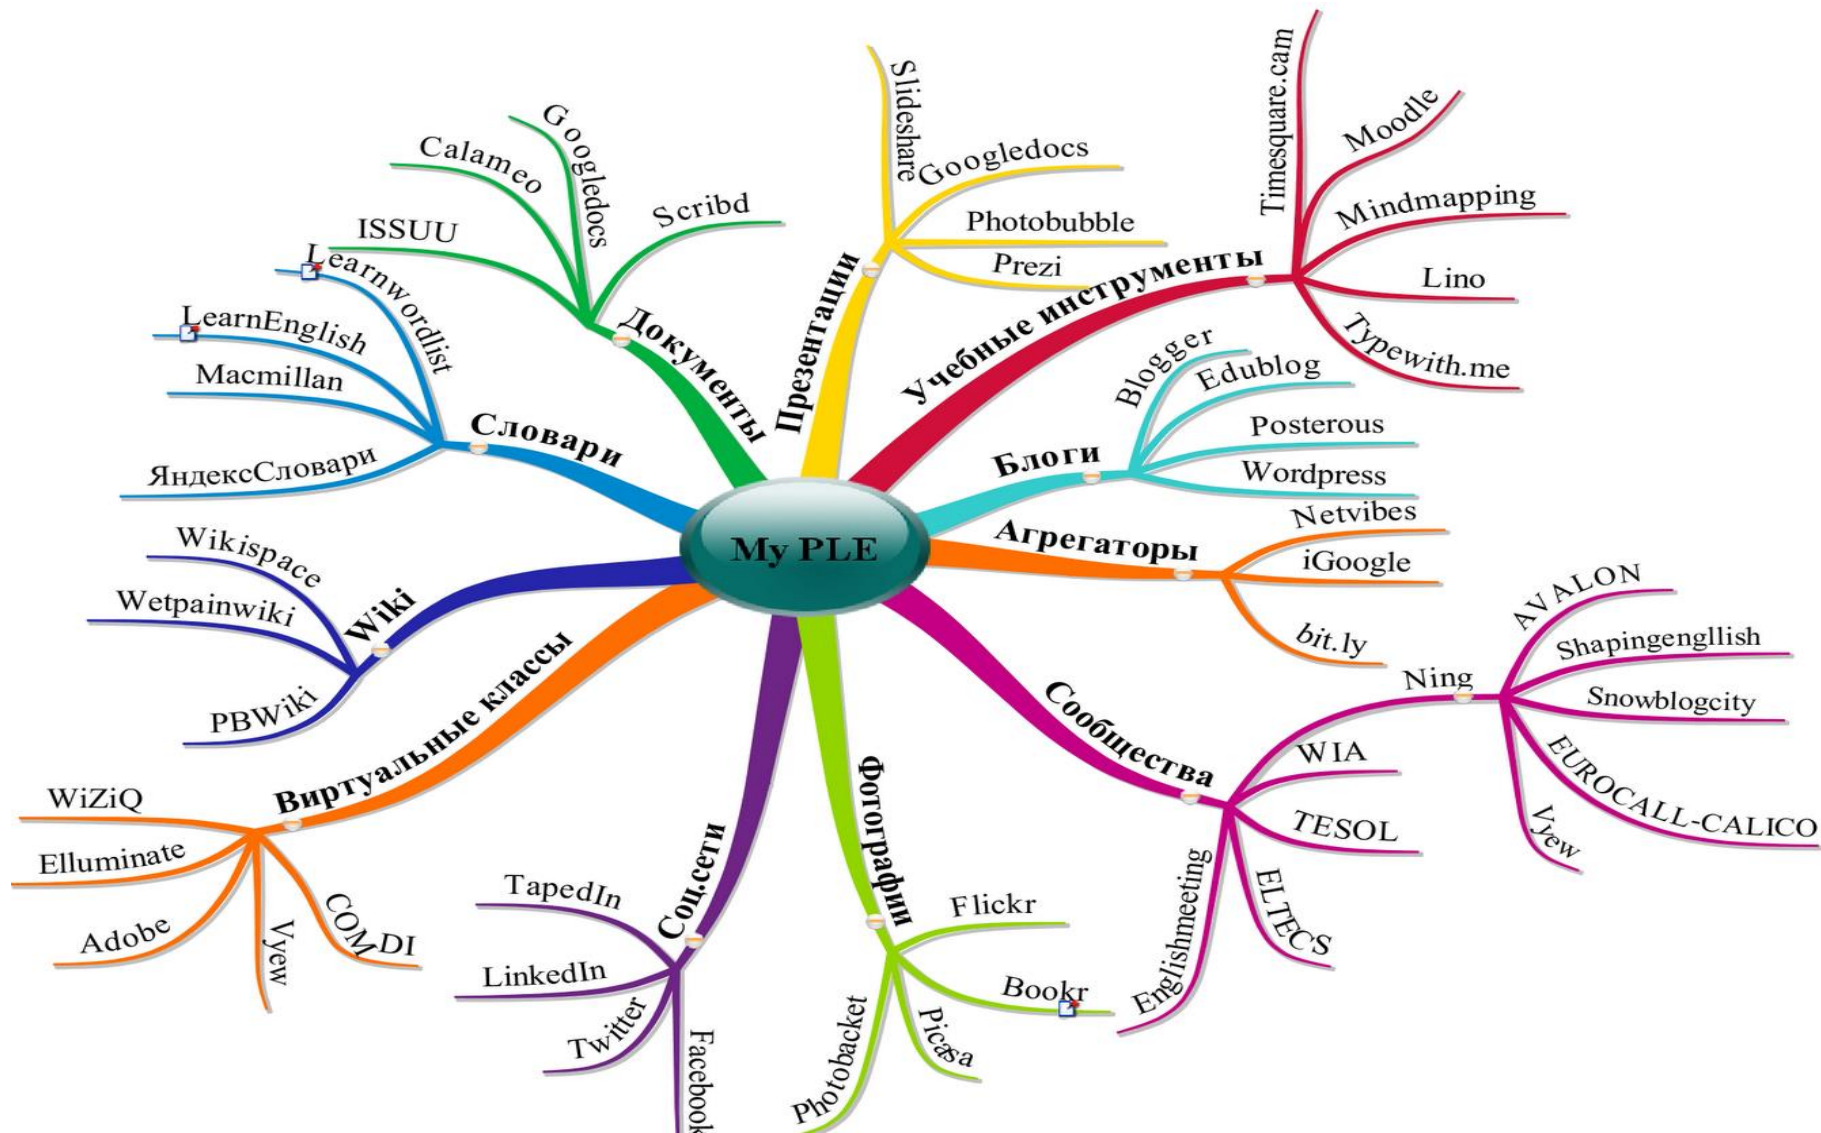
My PLE

Документы
ISSUU
Calameo
Googledocs
Scribd

Презентации
Slideshare
Googledocs
Photobubble
Prezi

Учебные инструменты
Timesquare.cam
Moodle
Mindmapping
Lino
Typewith.me

Блоги
Blogger
Edublog
Posterous
Wordpress

Агрегаторы
Netvibes
iGoogle
bit.ly

Сообщества
Ning
AVALON
Shapingengllish
Snowblogcity
EUROCALL-CALICO
Vyew
WIA
TESOL
ELTECS
Englishmeeting

Фотографии
Flickr
Bookr
Picasa
Photobacket

Соц.сети
TapedIn
LinkedIn
Twitter
Facebook

Виртуальные классы
WiZiQ
Elluminate
Adobe
Vyew
COMDI

Wiki
Wikispace
Wetpainwiki
PBWiki

Словари
Learnwordlist
LearnEnglish
Macmillan
ЯндексСловари